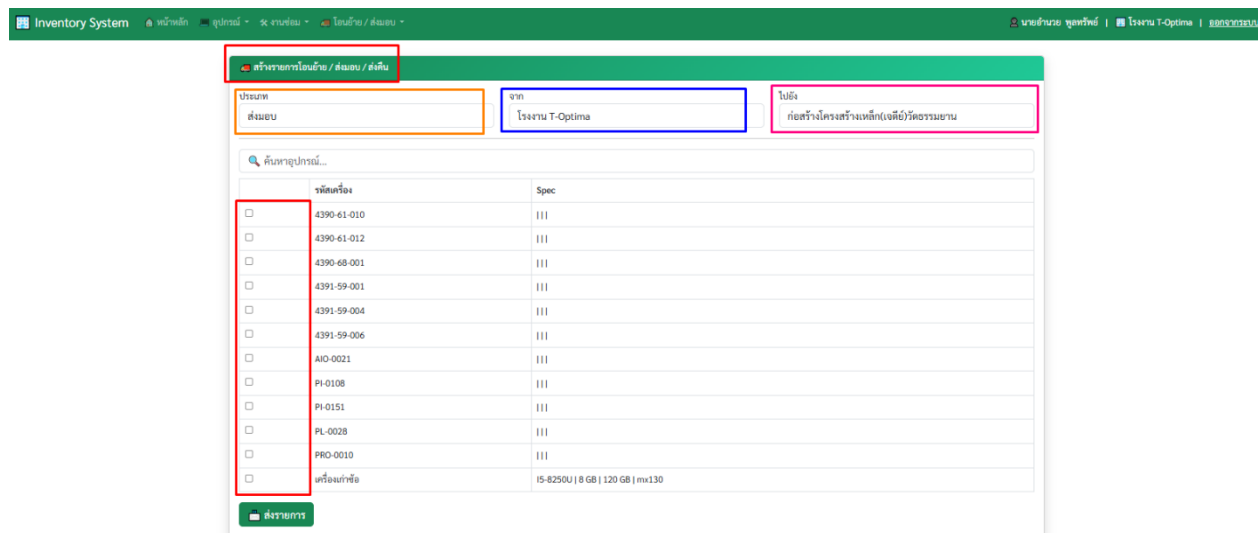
Inventory System หน้าหลัก อุปกรณ์ งานซ่อม โอนย้าย / ส่งมอบ

นายอำนวย พูลทรัพย์ | โรงงาน T-Optima | ออกจากระบบ

สร้างรายการโอนย้าย / ส่งมอบ / ส่งคืน

ประเภท
ส่งมอบ

จาก
โรงงาน T-Optima

ไปยัง
ก่อสร้างโครงสร้างเหล็ก(เจดีย์)วัดธรรมยาน

ค้นหาอุปกรณ์...

| | รหัสเครื่อง | Spec |
|---|---|---|
| ☐ | 4390-61-010 | \| \| \| |
| ☐ | 4390-61-012 | \| \| \| |
| ☐ | 4390-68-001 | \| \| \| |
| ☐ | 4391-59-001 | \| \| \| |
| ☐ | 4391-59-004 | \| \| \| |
| ☐ | 4391-59-006 | \| \| \| |
| ☐ | AIO-0021 | \| \| \| |
| ☐ | PI-0108 | \| \| \| |
| ☐ | PI-0151 | \| \| \| |
| ☐ | PL-0028 | \| \| \| |
| ☐ | PRO-0010 | \| \| \| |
| ☐ | เครื่องเก่าซ้อ | I5-8250U \| 8 GB \| 120 GB \| mx130 |

ส่งรายการ